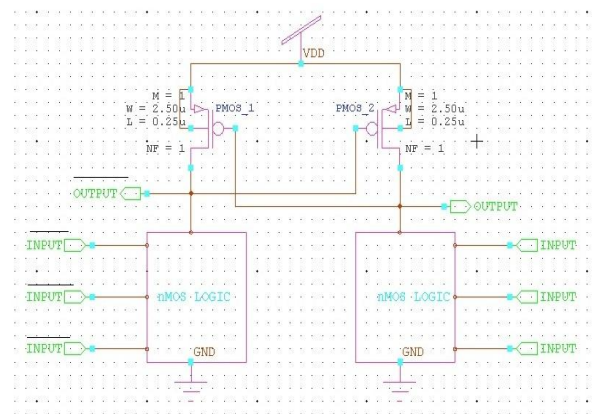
VDD

M = 1
W = 2.50u
L = 0.25u
NF = 1
PMOS_1

PMOS_2
M = 1
W = 2.50u
L = 0.25u
NF = 1

$\overline{\text{OUTPUT}}$

OUTPUT

$\overline{\text{INPUT}}$

$\overline{\text{INPUT}}$

$\overline{\text{INPUT}}$

nMOS LOGIC
GND

nMOS LOGIC
GND

INPUT

INPUT

INPUT